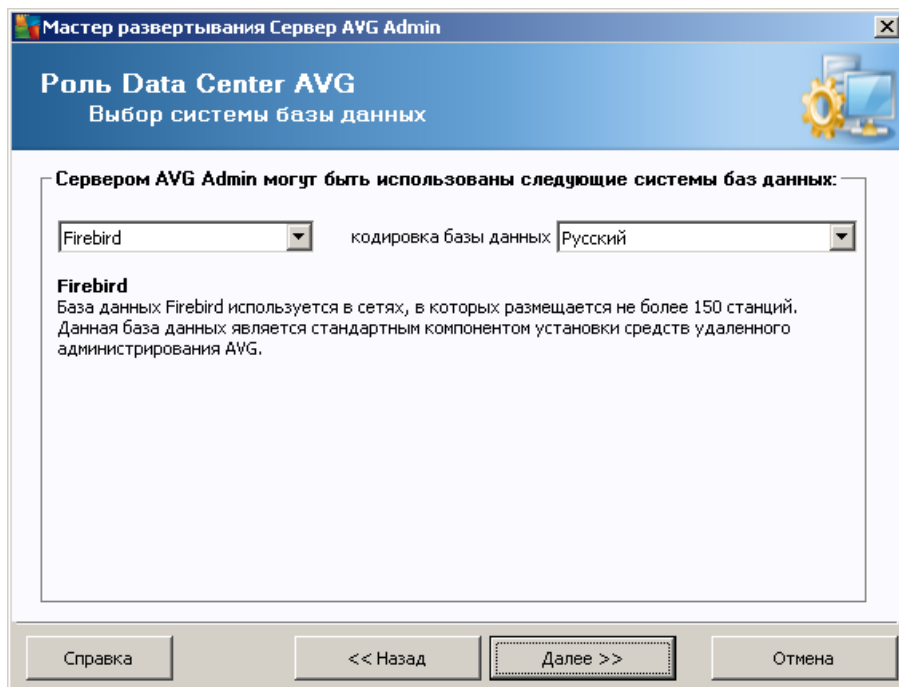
Мастер развертывания Сервер AVG Admin

Роль Data Center AVG
Выбор системы базы данных

Сервером AVG Admin могут быть использованы следующие системы баз данных:

Firebird

кодировка базы данных Русский

Firebird
База данных Firebird используется в сетях, в которых размещается не более 150 станций. Данная база данных является стандартным компонентом установки средств удаленного администрирования AVG.

Справка

<< Назад

Далее >>

Отмена